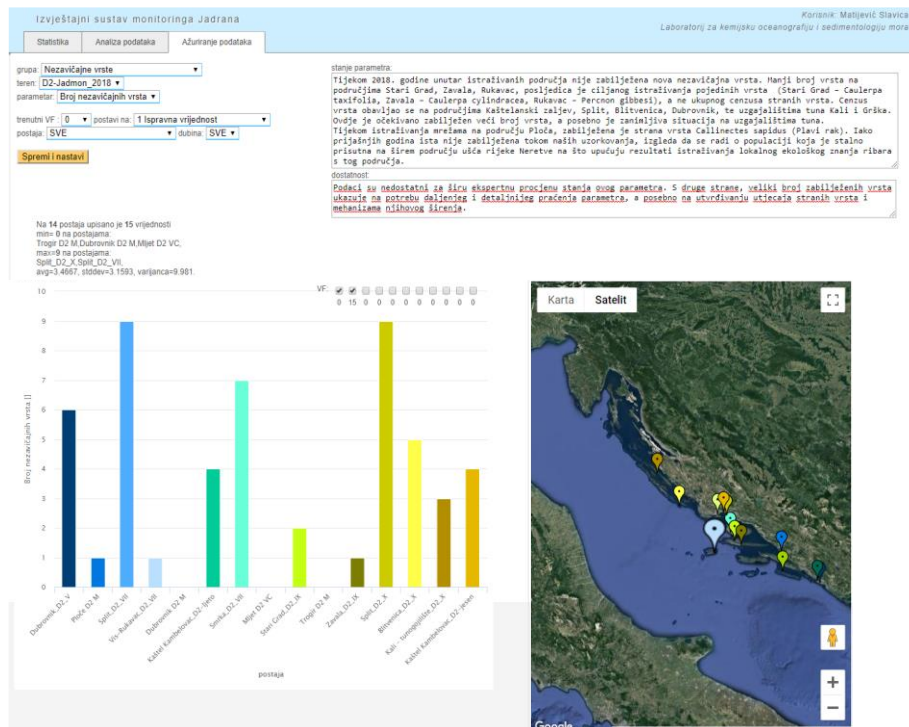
Izvještajni sustav monitoringa Jadrana

Korisnik: Matijević Slavica
Laboratorij za kemijsku oceanografiju i sedimentologiju mora

Statistika | Analiza podataka | Ažuriranje podataka

grupa: Nezavičajne vrste
teren: D2-Jadmon_2018
parametar: Broj nezavičajnih vrsta
trenutni VF: 0 postavi na: 1 Ispravna vrijednost
postaja: SVE dubina: SVE
Spremi i nastavi

stanje parametra:
Tijekom 2018. godine unutar istraživanih područja nije zabilježena nova nezavičajna vrsta. Manji broj vrsta na područjima Stari Grad, Zavala, Rukavac, posljedica je ciljanog istraživanja pojedinih vrsta (Stari Grad – Caulerpa taxifolia, Zavala – Caulerpa cylindracea, Rukavac – Percnon gibbesi), a ne ukupnog cenzusa stranih vrsta. Cenzus vrsta obavljao se na područjima Kaštelanski zaljev, Split, Blitvenica, Dubrovnik, te uzgajalištima tuna Kali i Grška. Ovdje je očekivano zabilježen veći broj vrsta, a posebno je zanimljiva situacija na uzgajalištima tuna. Tijekom istraživanja mrežama na području Ploča, zabilježena je strana vrsta Callinectes sapidus (Plavi rak). Iako prijašnjih godina ista nije zabilježena tokom naših uzorkovanja, izgleda da se radi o populaciji koja je stalno prisutna na širem području ušća rijeke Neretve na što upućuju rezultati istraživanja lokalnog ekološkog znanja ribara s tog područja.

dostatnost:
Podaci su nedostatni za širu ekspertnu procjenu stanja ovog parametra. S druge strane, veliki broj zabilježenih vrsta ukazuje na potrebu daljenjeg i detaljnijeg praćenja parametra, a posebno na utvrđivanju utjecaja stranih vrsta i mehanizama njihovog širenja.

Na 14 postaja upisano je 15 vrijednosti
min= 0 na postajama:
Trogir D2 M,Dubrovnik D2 M,Mljet D2 VC,
max=9 na postajama:
Split_D2_X,Split_D2_VII,
avg=3.4667, stddev=3.1593, varijanca=9.981.

VF: 0 15 0 0 0 0 0 0 0 0 0

10 9 8 7 6 5 4 3 2 1 0
Broj nezavičajnih vrsta []

Dubrovnik_D2_V
Ploče D2 M
Split_D2_VII
Vis-Rukavac_D2_VII
Dubrovnik D2 M
Kaštel Kambelovac_D2_ljeto
Smrka_D2_VII
Mljet D2 VC
Stari Grad_D2_IX
Trogir D2 M
Zavala_D2_IX
Split_D2_X
Blitvenica_D2_X
Kali - tunogojilište_D2_X
Kaštel Kambelovac_D2_jesen
postaja

Karta | Satelit
Google